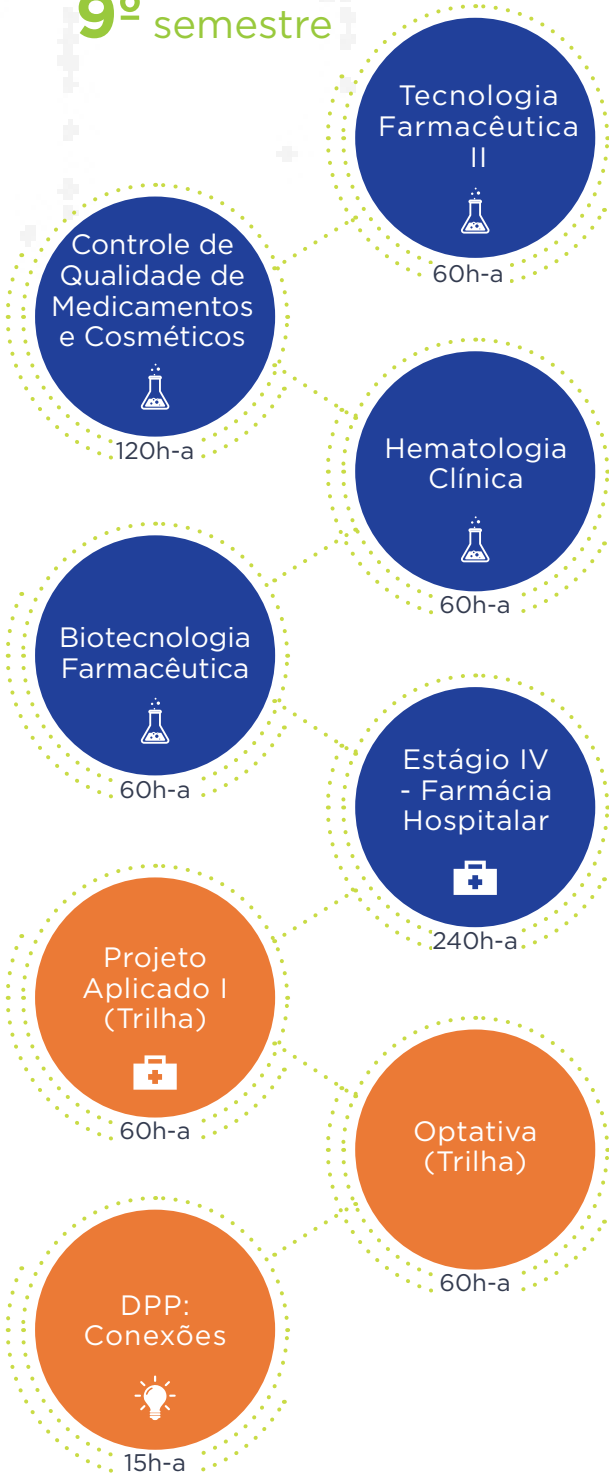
9º semestre

Tecnologia Farmacêutica II
60h-a

Controle de Qualidade de Medicamentos e Cosméticos
120h-a

Hematologia Clínica
60h-a

Biotecnologia Farmacêutica
60h-a

Estágio IV - Farmácia Hospitalar
240h-a

Projeto Aplicado I (Trilha)
60h-a

Optativa (Trilha)
60h-a

DPP: Conexões
15h-a